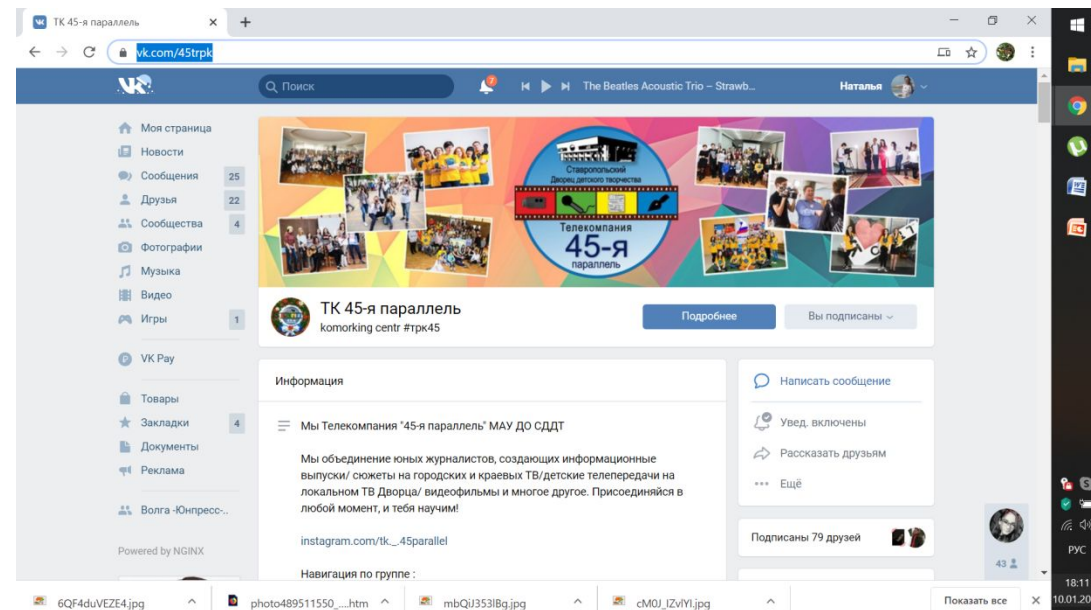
ТК 45-я параллель
vk.com/45trpk

Поиск
The Beatles Acoustic Trio – Strawb...
Наталья

Моя страница
Новости
Сообщения 25
Друзья 22
Сообщества 4
Фотографии
Музыка
Видео
Игры 1
VK Pay
Товары
Закладки 4
Документы
Реклама
Волга -Юнпресс-...
Powered by NGINX

Ставропольский Дворец детского творчества
Телекомпания
45-я
параллель

ТК 45-я параллель
komorking centr #трк45
Подробнее
Вы подписаны

Информация

Мы Телекомпания "45-я параллель" МАУ ДО СДДТ

Мы объединение юных журналистов, создающих информационные выпуски/ сюжеты на городских и краевых ТВ/детские телепередачи на локальном ТВ Дворца/ видеофильмы и многое другое. Присоединяйся в любой момент, и тебя научим!

instagram.com/tk._.45parallel

Навигация по группе :

Написать сообщение
Увед. включены
Рассказать друзьям
Ещё

Подписаны 79 друзей

43

6QF4duVEZE4.jpg
photo489511550_....htm
mbQiJ353lBg.jpg
cM0J_lZvlYl.jpg
Показать все

РУС
18:11
10.01.20